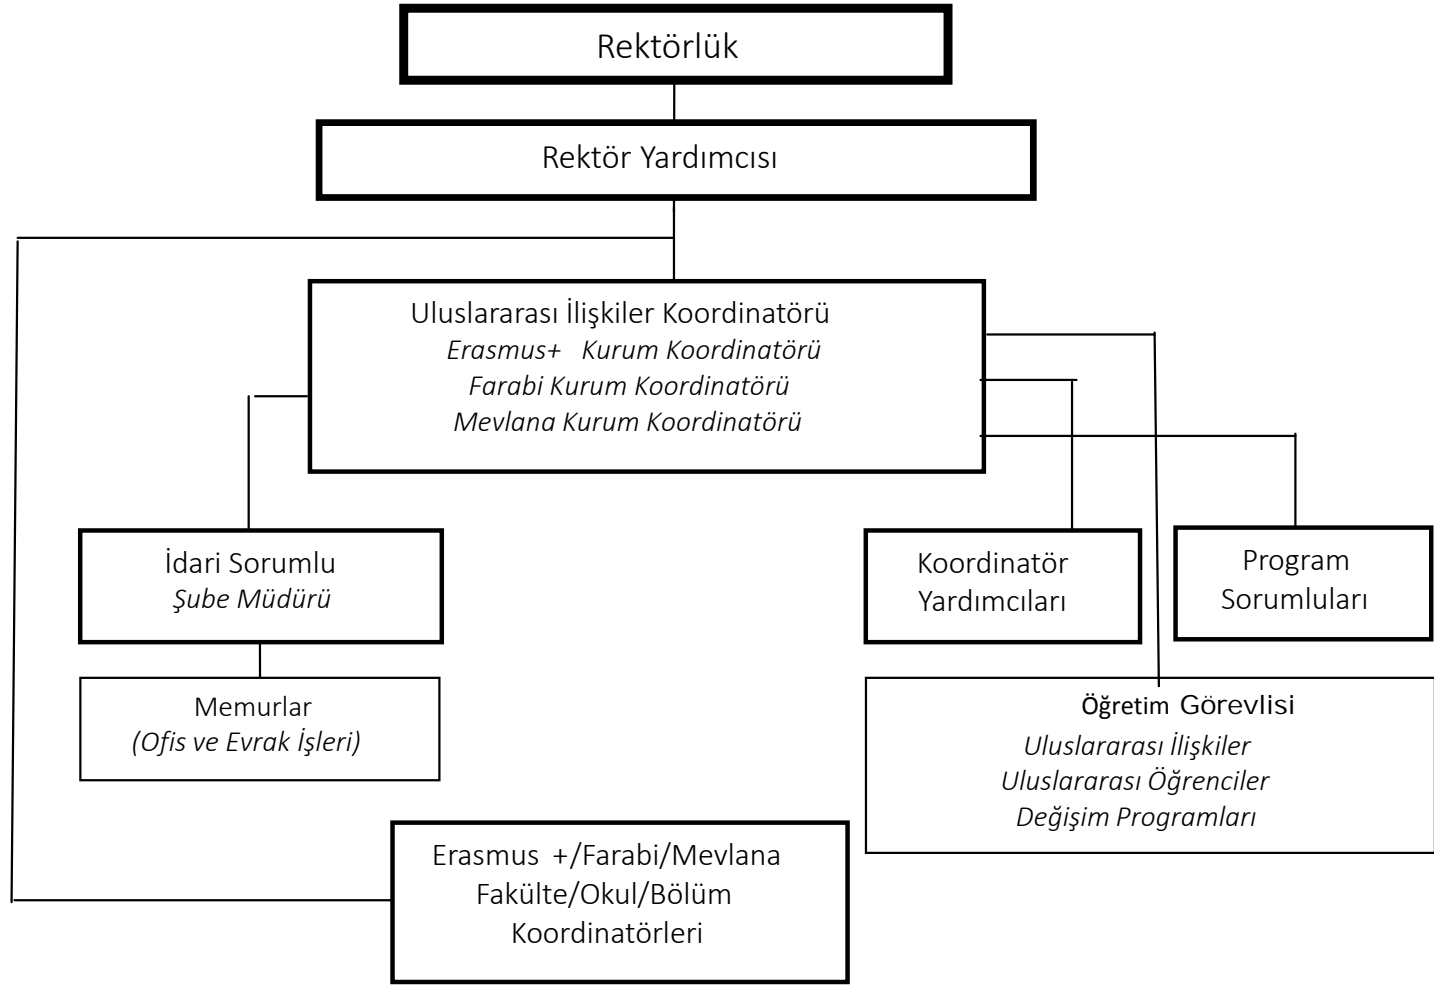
Rektörlük

Rektör Yardımcısı

Uluslararası İlişkiler Koordinatörü
Erasmus+ Kurum Koordinatörü
Farabi Kurum Koordinatörü
Mevlana Kurum Koordinatörü

İdari Sorumlu
Şube Müdürü

Koordinatör Yardımcıları

Program Sorumluları

Memurlar
(Ofis ve Evrak İşleri)

Öğretim Görevlisi
Uluslararası İlişkiler
Uluslararası Öğrenciler
Değişim Programları

Erasmus +/Farabi/Mevlana
Fakülte/Okul/Bölüm
Koordinatörleri